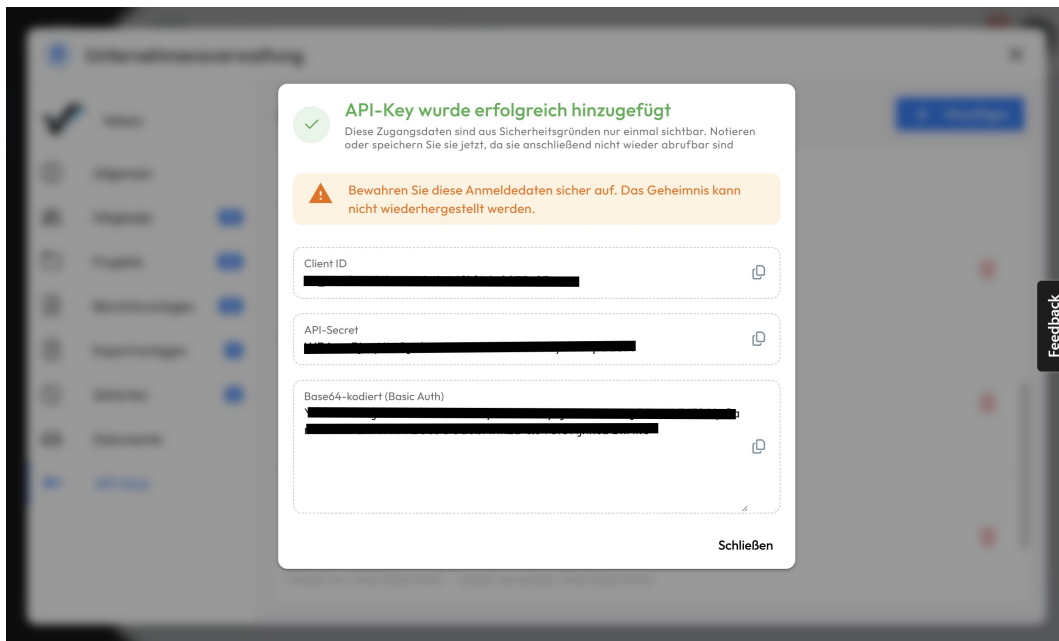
API-Key wurde erfolgreich hinzugefügt

Diese Zugangsdaten sind aus Sicherheitsgründen nur einmal sichtbar. Notieren oder speichern Sie sie jetzt, da sie anschließend nicht wieder abrufbar sind

Bewahren Sie diese Anmeldedaten sicher auf. Das Geheimnis kann nicht wiederhergestellt werden.

Client ID
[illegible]

API-Secret
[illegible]

Base64-kodiert (Basic Auth)
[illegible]

Schließen

Feedback